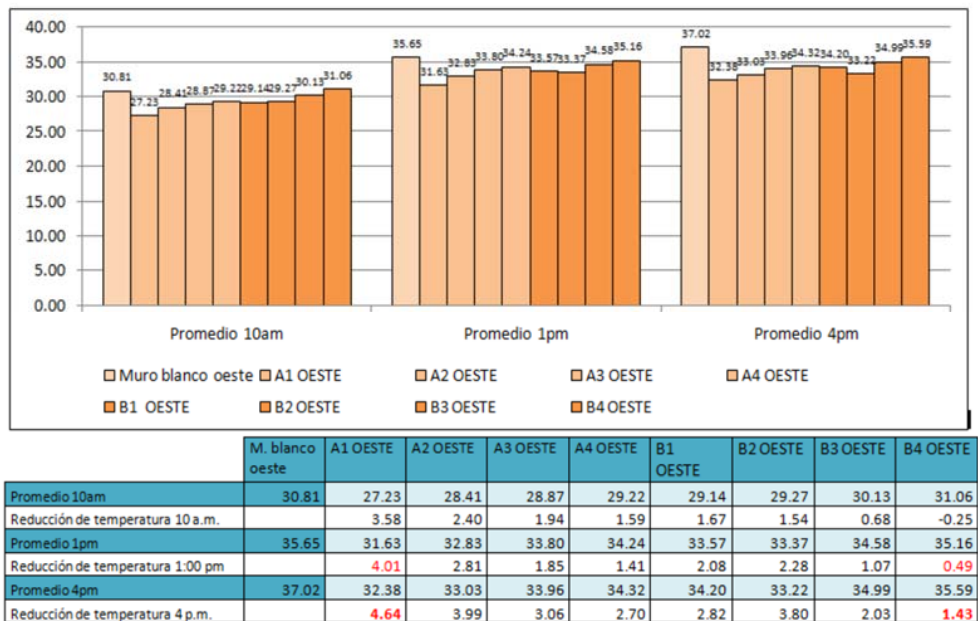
40.00
35.00
30.00
25.00
20.00
15.00
10.00
5.00
0.00

30.81 27.23 28.41 28.87 29.22 29.14 29.27 30.13 31.06
35.65 31.63 32.83 33.80 34.24 33.57 33.37 34.58 35.16
37.02 32.38 33.03 33.96 34.32 34.20 33.22 34.99 35.59

Promedio 10am
Promedio 1pm
Promedio 4pm

Muro blanco oeste
A1 OESTE
A2 OESTE
A3 OESTE
A4 OESTE
B1 OESTE
B2 OESTE
B3 OESTE
B4 OESTE

| | M. blanco oeste | A1 OESTE | A2 OESTE | A3 OESTE | A4 OESTE | B1 OESTE | B2 OESTE | B3 OESTE | B4 OESTE |
|---|---|---|---|---|---|---|---|---|---|
| Promedio 10am | 30.81 | 27.23 | 28.41 | 28.87 | 29.22 | 29.14 | 29.27 | 30.13 | 31.06 |
| Reducción de temperatura 10 a.m. | | 3.58 | 2.40 | 1.94 | 1.59 | 1.67 | 1.54 | 0.68 | -0.25 |
| Promedio 1pm | 35.65 | 31.63 | 32.83 | 33.80 | 34.24 | 33.57 | 33.37 | 34.58 | 35.16 |
| Reducción de temperatura 1:00 pm | | 4.01 | 2.81 | 1.85 | 1.41 | 2.08 | 2.28 | 1.07 | 0.49 |
| Promedio 4pm | 37.02 | 32.38 | 33.03 | 33.96 | 34.32 | 34.20 | 33.22 | 34.99 | 35.59 |
| Reducción de temperatura 4 p.m. | | 4.64 | 3.99 | 3.06 | 2.70 | 2.82 | 3.80 | 2.03 | 1.43 |